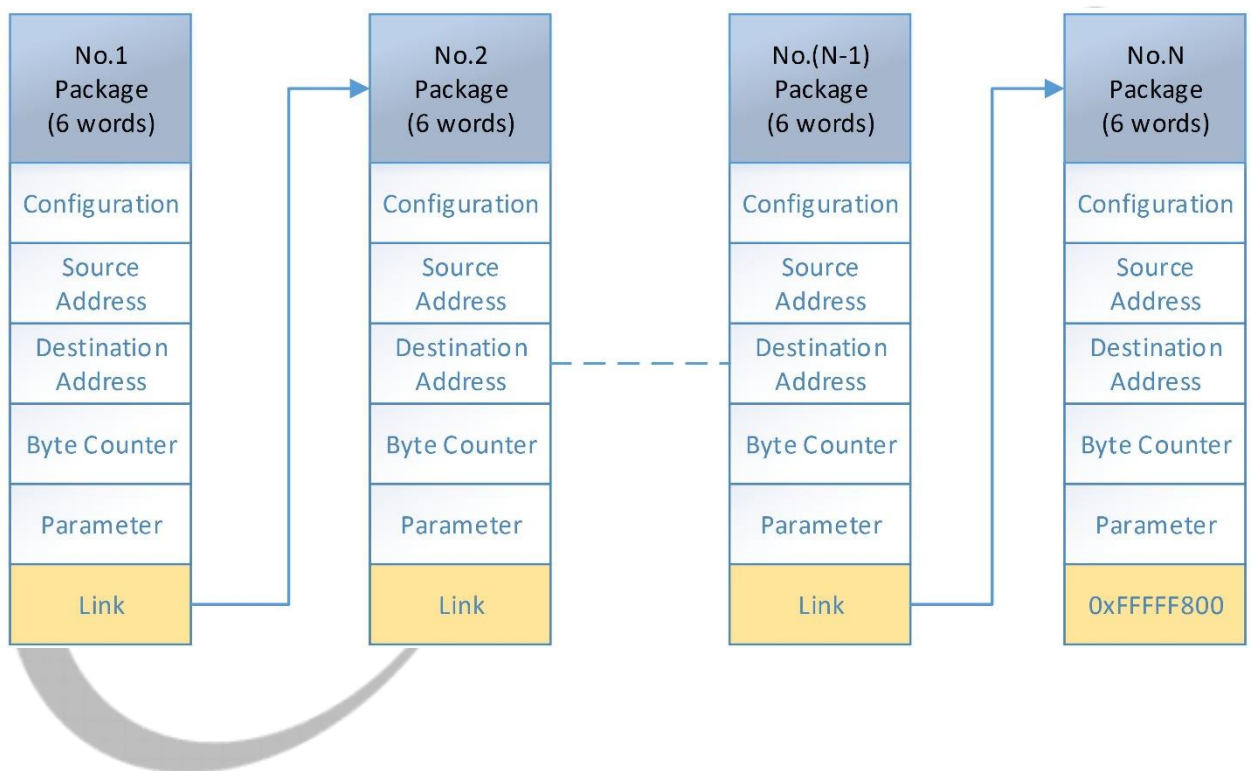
No.1
Package
(6 words)

Configuration

Source
Address

Destination
Address

Byte Counter

Parameter

Link

No.2
Package
(6 words)

Configuration

Source
Address

Destination
Address

Byte Counter

Parameter

Link

No.(N-1)
Package
(6 words)

Configuration

Source
Address

Destination
Address

Byte Counter

Parameter

Link

No.N
Package
(6 words)

Configuration

Source
Address

Destination
Address

Byte Counter

Parameter

0xFFFFF800